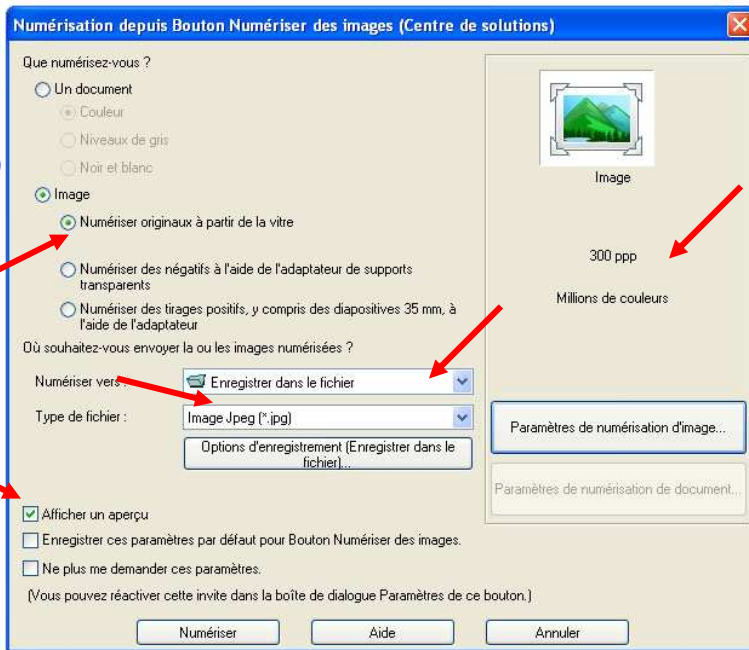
Numérisation depuis Bouton Numériser des images (Centre de solutions)

Que numérisez-vous ?

Un document

Couleur

Niveaux de gris

Noir et blanc

Image

Numériser originaux à partir de la vitre

Numériser des négatifs à l'aide de l'adaptateur de supports transparents

Numériser des tirages positifs, y compris des diapositives 35 mm, à l'aide de l'adaptateur

Où souhaitez-vous envoyer la ou les images numérisées ?

Numériser vers :

Enregistrer dans le fichier

Type de fichier :

Image Jpeg (*.jpg)

Options d'enregistrement (Enregistrer dans le fichier)...

Afficher un aperçu

Enregistrer ces paramètres par défaut pour Bouton Numériser des images.

Ne plus me demander ces paramètres.

(Vous pouvez réactiver cette invite dans la boîte de dialogue Paramètres de ce bouton.)

Image

300 ppp

Millions de couleurs

Paramètres de numérisation d'image...

Paramètres de numérisation de document...

Numériser

Aide

Annuler